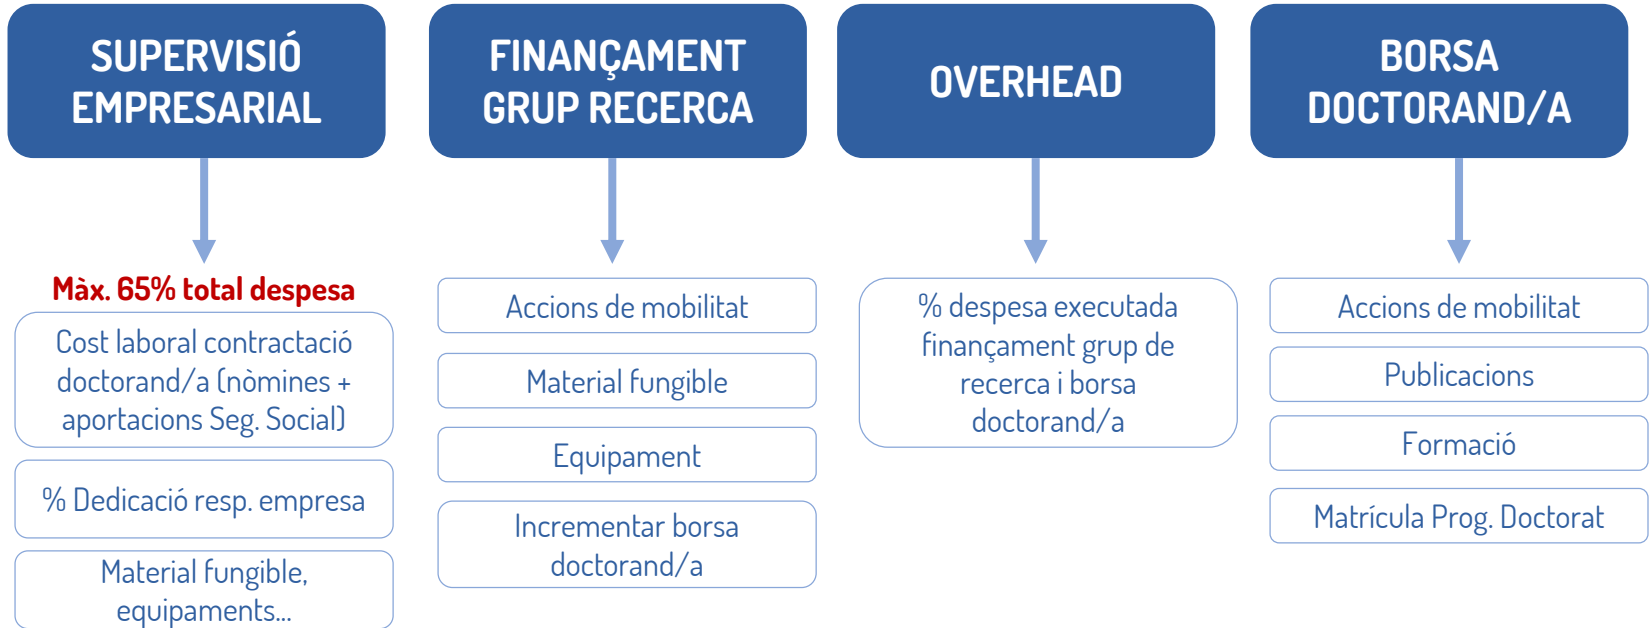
SUPERVISIÓ EMPRESARIAL

Màx. 65% total despesa

Cost laboral contractació doctorand/a (nòmines + aportacions Seg. Social)

% Dedicació resp. empresa

Material fungible, equipaments...

FINANÇAMENT GRUP RECERCA

Accions de mobilitat

Material fungible

Equipament

Incrementar borsa doctorand/a

OVERHEAD

% despesa executada finançament grup de recerca i borsa doctorand/a

BORSA DOCTORAND/A

Accions de mobilitat

Publicacions

Formació

Matrícula Prog. Doctorat